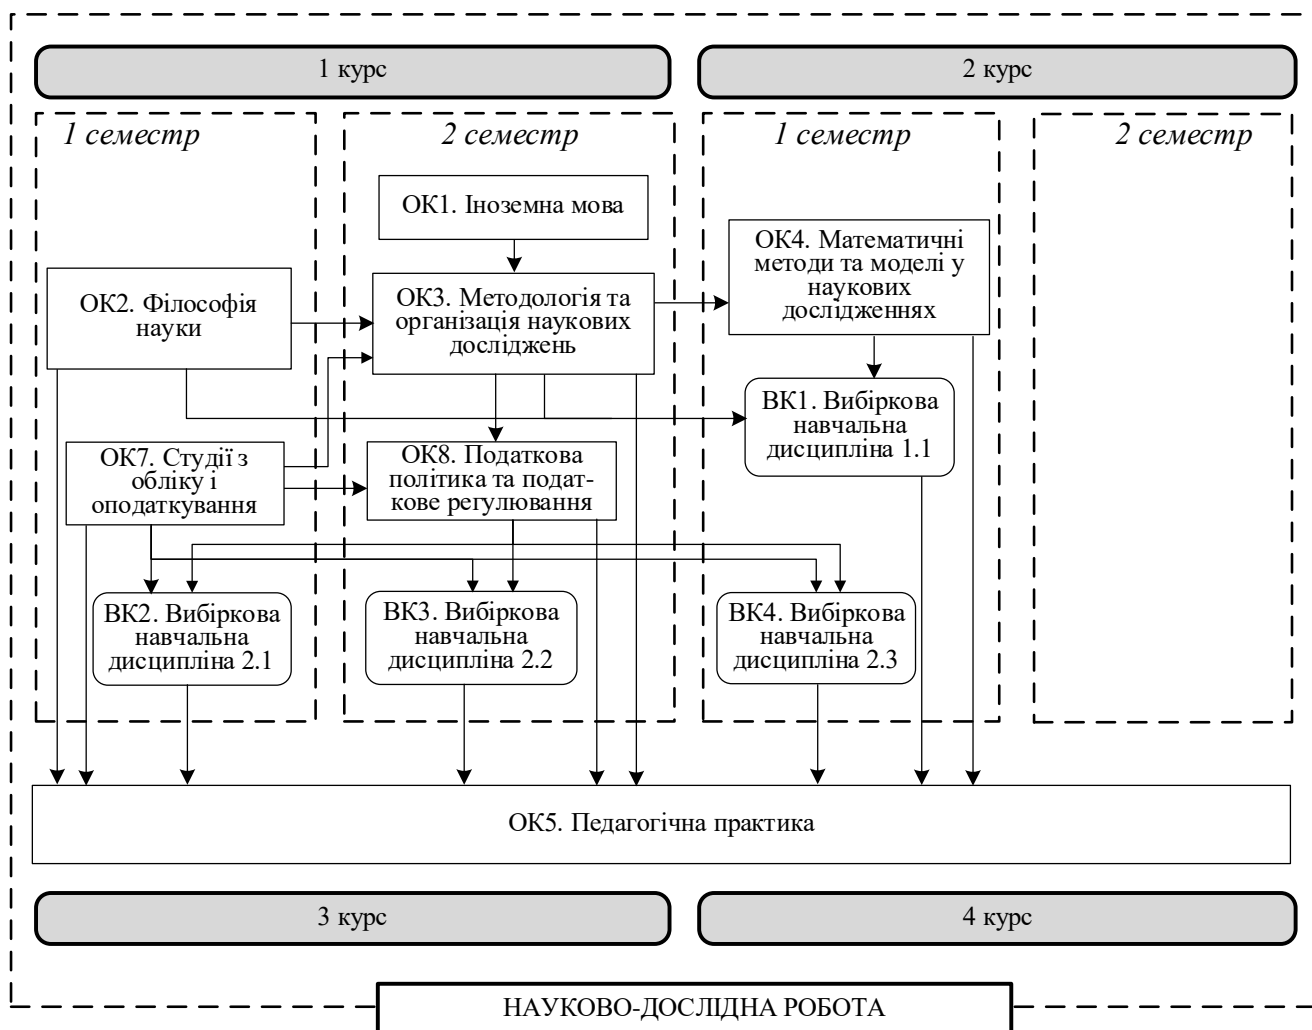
1 курс

2 курс

1 семестр

2 семестр

1 семестр

2 семестр

ОК1. Іноземна мова

ОК4. Математичні методи та моделі у наукових дослідженнях

ОК2. Філософія науки

ОК3. Методологія та організація наукових досліджень

ВК1. Вибіркова навчальна дисципліна 1.1

ОК7. Студії з обліку і оподаткування

ОК8. Податкова політика та податкове регулювання

ВК2. Вибіркова навчальна дисципліна 2.1

ВК3. Вибіркова навчальна дисципліна 2.2

ВК4. Вибіркова навчальна дисципліна 2.3

ОК5. Педагогічна практика

3 курс

4 курс

НАУКОВО-ДОСЛІДНА РОБОТА